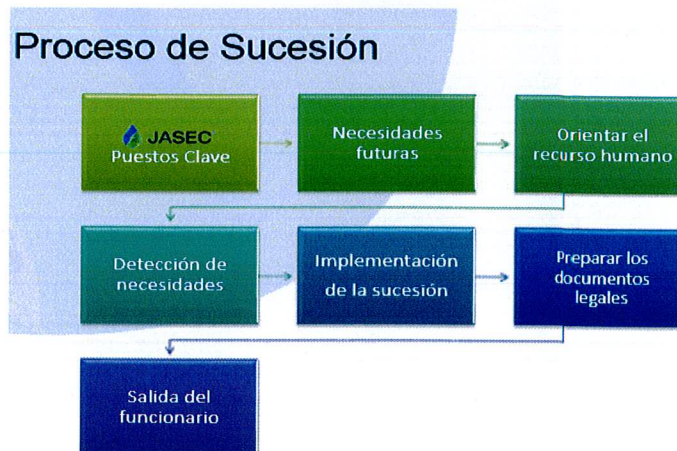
Proceso de Sucesión

JASEC
Puestos Clave

Necesidades futuras

Orientar el recurso humano

Detección de necesidades

Implementación de la sucesión

Preparar los documentos legales

Salida del funcionario